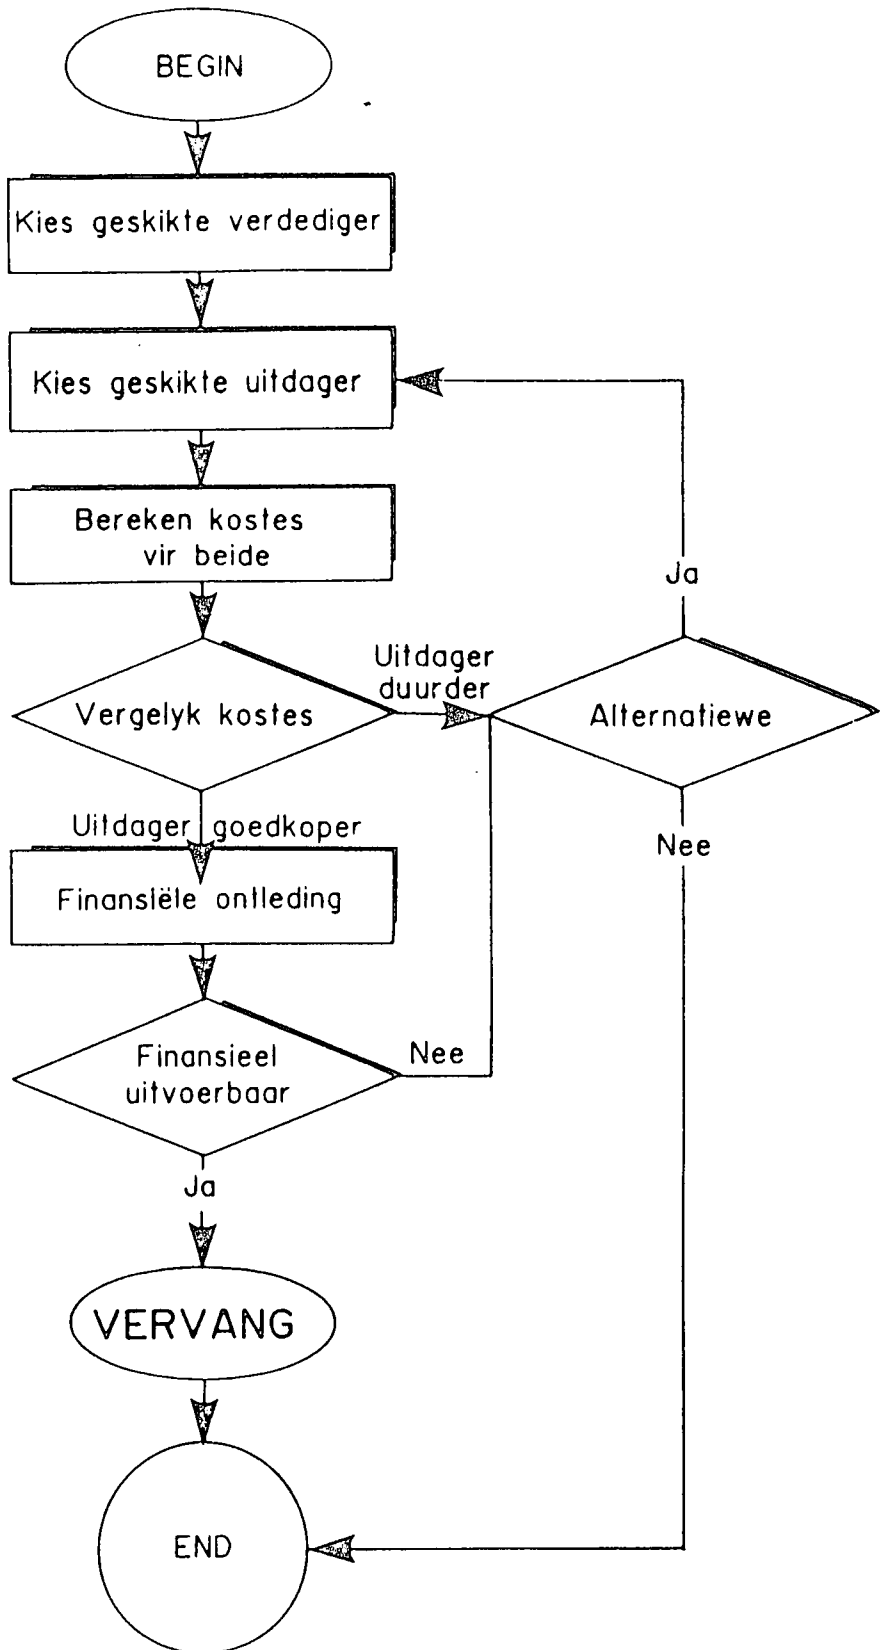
BEGIN

Kies geskikte verdediger

Kies geskikte uitdager

Bereken kostes vir beide

Vergelyk kostes

Uitdager duurder

Alternatiewe

Ja

Nee

Uitdager goedkoper

Finansiële ontleding

Finansieel uitvoerbaar

Nee

Ja

VERVANG

END